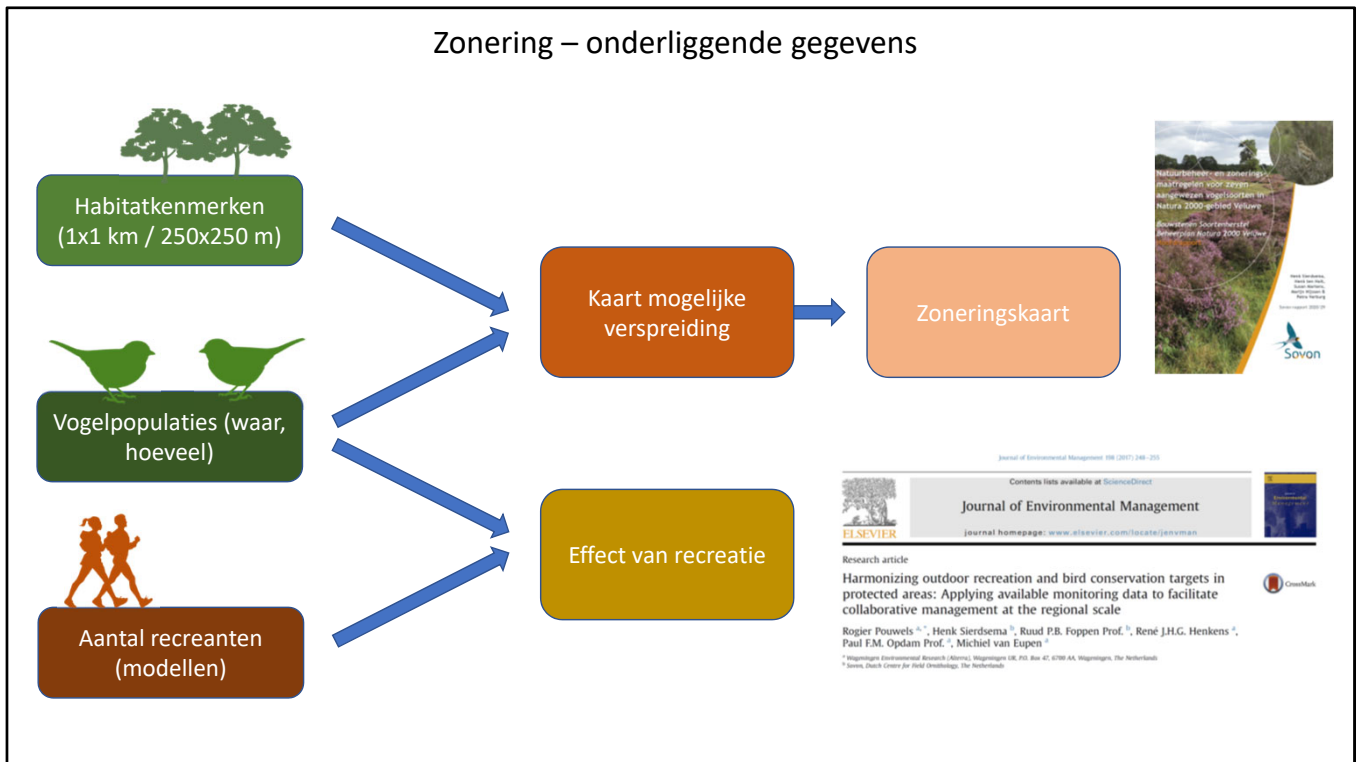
Zonering – onderliggende gegevens

Habitatkenmerken (1x1 km / 250x250 m)

Vogelpopulaties (waar, hoeveel)

Aantal recreanten (modellen)

Kaart mogelijke verspreiding

Zoneringskaart

Effect van recreatie

Natuurbeheer- en zoneringsmaatregelen voor zeven aangewezen vogelsoorten in Natura 2000-gebied Veluwe

Bouwstenen Soortenherstel Beheerplan Natura 2000 Veluwe

Henk Sierdsema, Henk van Kolk, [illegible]

Sovon-rapport 2020/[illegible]

Sovon

Journal of Environmental Management 198 (2017) 248–255

Contents lists available at ScienceDirect

Journal of Environmental Management

journal homepage: www.elsevier.com/locate/jenvman

ELSEVIER

Research article

Harmonizing outdoor recreation and bird conservation targets in protected areas: Applying available monitoring data to facilitate collaborative management at the regional scale

CrossMark

Rogier Pouwels a, *, Henk Sierdsema b, Ruud P.B. Foppen Prof. b, René J.H.G. Henkens a, Paul F.M. Opdam Prof. a, Michiel van Eupen a

a Wageningen Environmental Research (Alterra), Wageningen UR, P.O. Box 47, 6700 AA, Wageningen, The Netherlands
b Sovon, Dutch Centre for Field Ornithology, The Netherlands